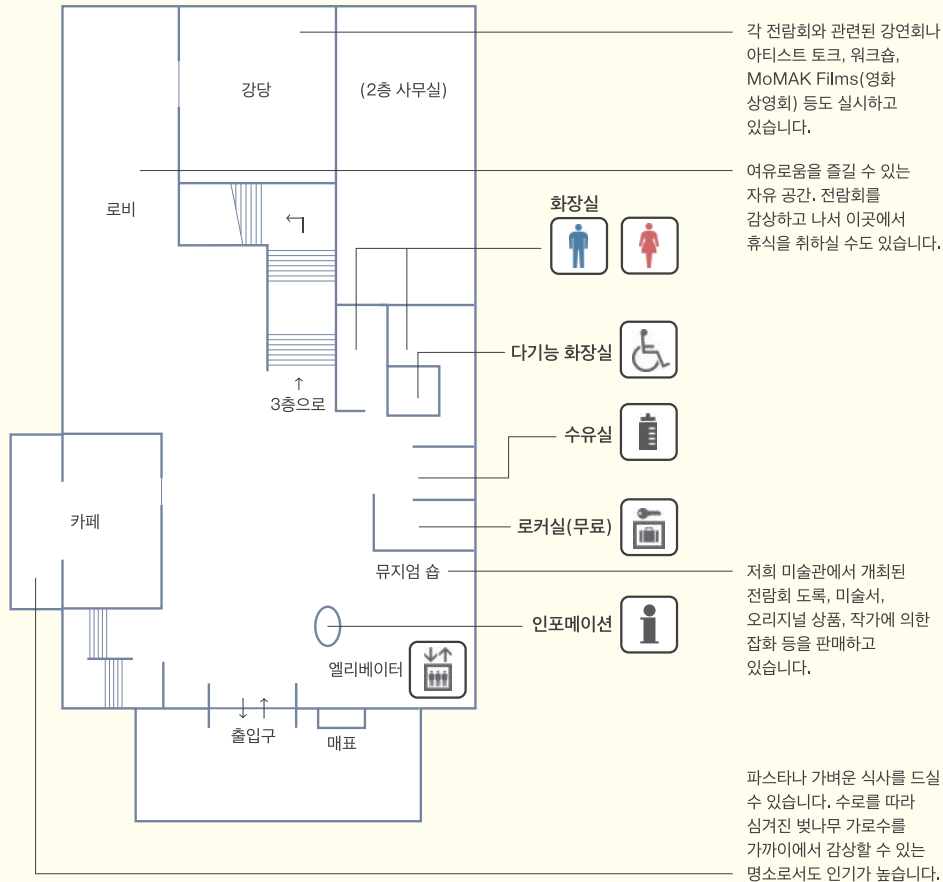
강당

(2층 사무실)

각 전람회와 관련된 강연회나 아티스트 토크, 워크숍, MoMAK Films(영화 상영회) 등도 실시하고 있습니다.

로비

여유로움을 즐길 수 있는 자유 공간. 전람회를 감상하고 나서 이곳에서 휴식을 취하실 수도 있습니다.

화장실

↑
3층으로

다기능 화장실

수유실

카페

로커실(무료)

뮤지엄 숍

저희 미술관에서 개최된 전람회 도록, 미술서, 오리지널 상품, 작가에 의한 잡화 등을 판매하고 있습니다.

인포메이션

엘리베이터

↓ ↑
출입구

매표

파스타나 가벼운 식사를 드실 수 있습니다. 수로를 따라 심겨진 벚나무 가로수를 가까이에서 감상할 수 있는 명소로서도 인기가 높습니다.